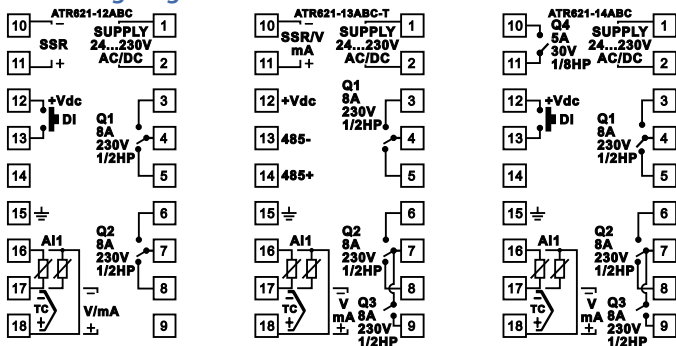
ATR621-12ABC

10 − SSR 11 +
SUPPLY 24...230V AC/DC 1 2
12 +Vdc 13 DI
Q1 8A 230V 1/2HP 3 4 5
14
15 ⏚
16 AI1 17 TC 18
V/mA
Q2 8A 230V 1/2HP 6 7 8
9

ATR621-13ABC-T

10 SSR/V mA 11 +
SUPPLY 24...230V AC/DC 1 2
12 +Vdc
Q1 8A 230V 1/2HP 3 4 5
13 485-
14 485+
15 ⏚
16 AI1 17 TC 18
V mA
Q2 8A 230V 1/2HP 6 7 8
Q3 8A 230V 1/2HP 9

ATR621-14ABC

10 Q4 5A 30V 1/8HP 11
SUPPLY 24...230V AC/DC 1 2
12 +Vdc 13 DI
Q1 8A 230V 1/2HP 3 4 5
14
15 ⏚
16 AI1 17 TC 18
V mA
Q2 8A 230V 1/2HP 6 7 8
Q3 8A 230V 1/2HP 9